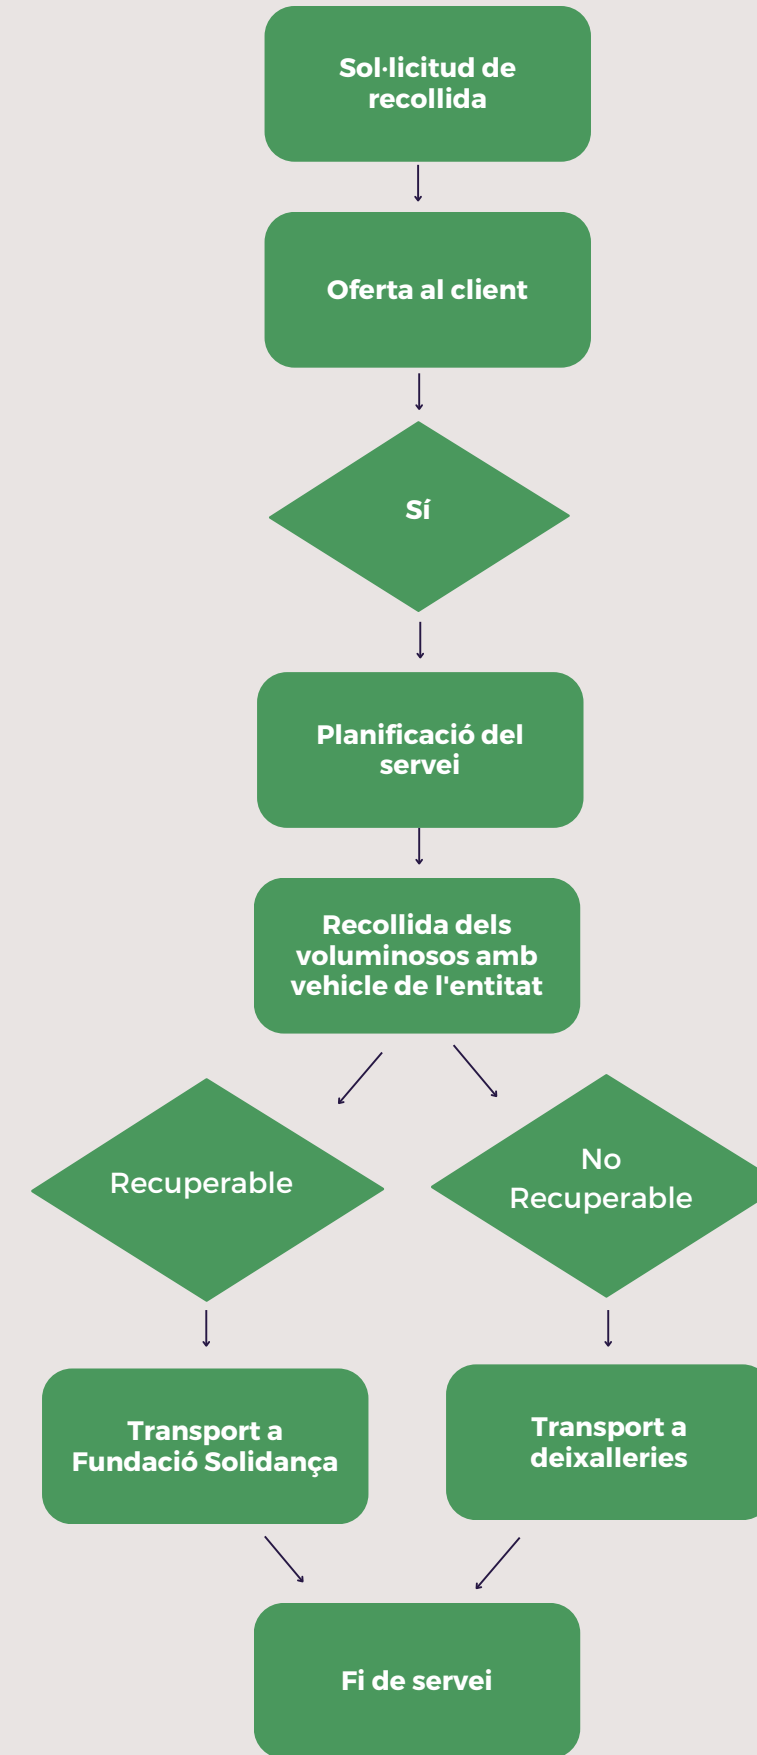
Sol·licitud de recollida

Oferta al client

Sí

Planificació del servei

Recollida dels voluminosos amb vehicle de l'entitat

Recuperable

No Recuperable

Transport a Fundació Solidança

Transport a deixalleries

Fi de servei